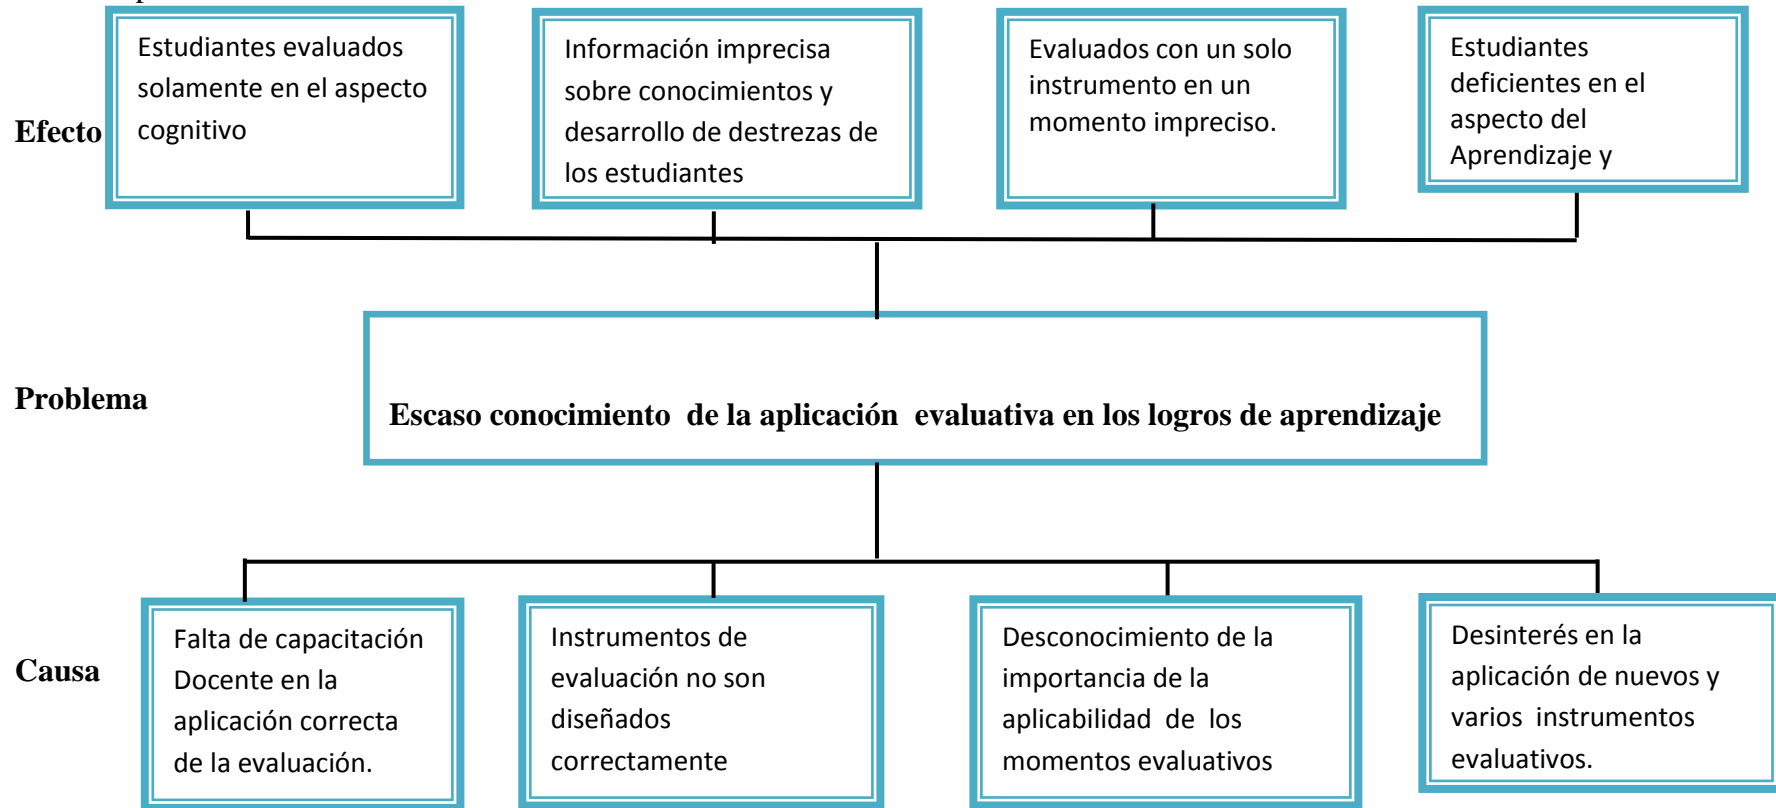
Efecto

Estudiantes evaluados solamente en el aspecto cognitivo

Información imprecisa sobre conocimientos y desarrollo de destrezas de los estudiantes

Evaluados con un solo instrumento en un momento impreciso.

Estudiantes deficientes en el aspecto del Aprendizaje y

Problema

Escaso conocimiento de la aplicación evaluativa en los logros de aprendizaje

Causa

Falta de capacitación Docente en la aplicación correcta de la evaluación.

Instrumentos de evaluación no son diseñados correctamente

Desconocimiento de la importancia de la aplicabilidad de los momentos evaluativos

Desinterés en la aplicación de nuevos y varios instrumentos evaluativos.